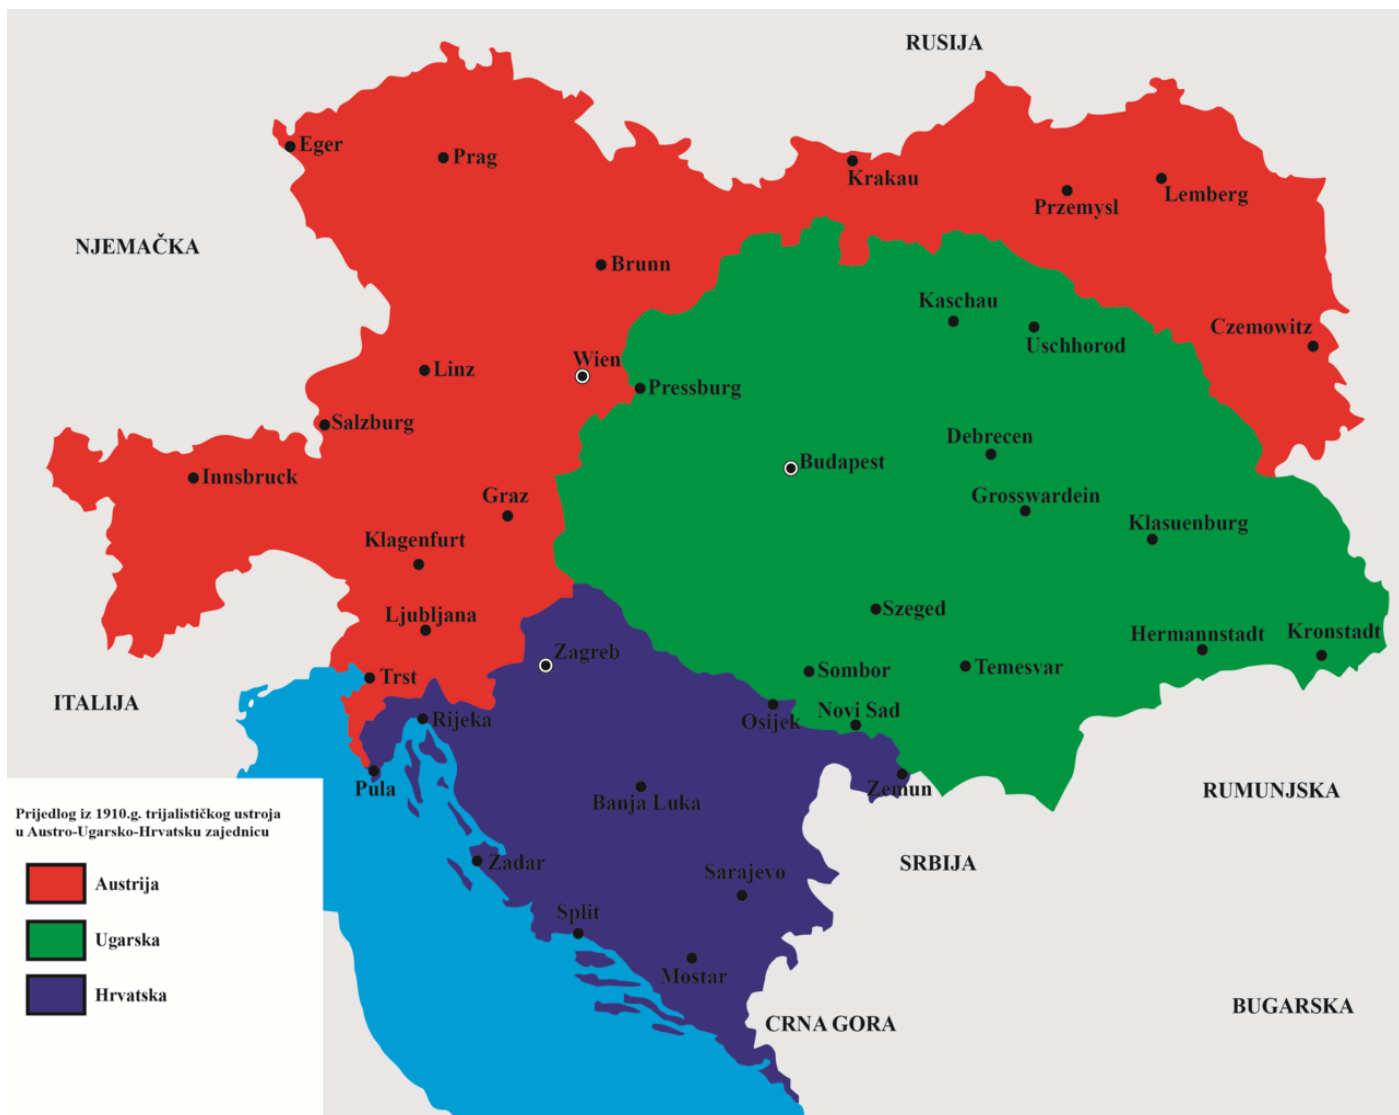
RUSIJA

Eger
Prag
Krakau
Przemysl
Lemberg

NJEMAČKA

Brunn
Kaschau
Uschhorod
Czemowitz
Wien
Pressburg
Linz
Salzburg
Innsbruck
Budapest
Debrecen
Grosswardein
Klasuenburg
Graz
Klagenfurt
Ljubljana
Szeged
Hermannstadt
Kronstadt
Zagreb
Sombor
Temesvar
Trst
Novi Sad
Osijek
Rijeka

ITALIJA

Pula
Banja Luka
Zemun

RUMUNJSKA

Prijedlog iz 1910.g. trijalističkog ustroja u Austro-Ugarsko-Hrvatsku zajednicu

Austrija
Ugarska
Hrvatska

Zadar
Sarajevo

SRBIJA

Split
Mostar

CRNA GORA

BUGARSKA